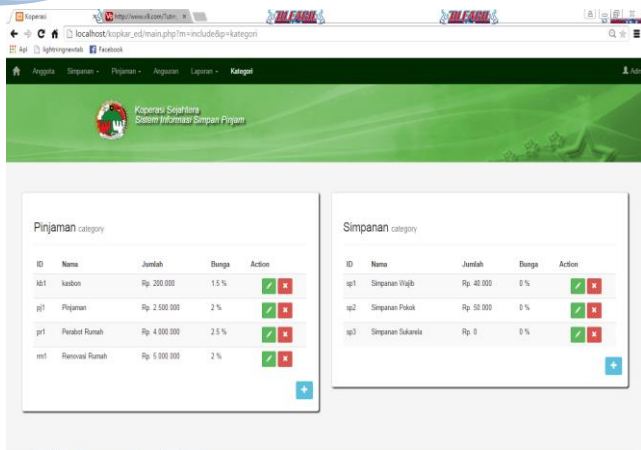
Koperasi
http://www.v8.com/Tutn
BLEACH
BLEACH
localhost/kopkar_ed/main.php?m=include&p=kategori
Apl lightningnextab Facebook
Anggota Simpanan Pinjaman Angsuran Laporan Kategori
Adm

Koperasi Sejahtera
Sistem Informasi Simpan Pinjam

Pinjaman category

| ID | Nama | Jumlah | Bunga | Action |
|---|---|---|---|---|
| kb1 | kasbon | Rp. 200.000 | 1.5 % | |
| pj1 | Pinjaman | Rp. 2.500.000 | 2 % | |
| pr1 | Perabot Rumah | Rp. 4.000.000 | 2.5 % | |
| rm1 | Renovasi Rumah | Rp. 5.000.000 | 2 % | |

Simpanan category

| ID | Nama | Jumlah | Bunga | Action |
|---|---|---|---|---|
| sp1 | Simpanan Wajib | Rp. 40.000 | 0 % | |
| sp2 | Simpanan Pokok | Rp. 50.000 | 0 % | |
| sp3 | Simpanan Sukarela | Rp. 0 | 0 % | |